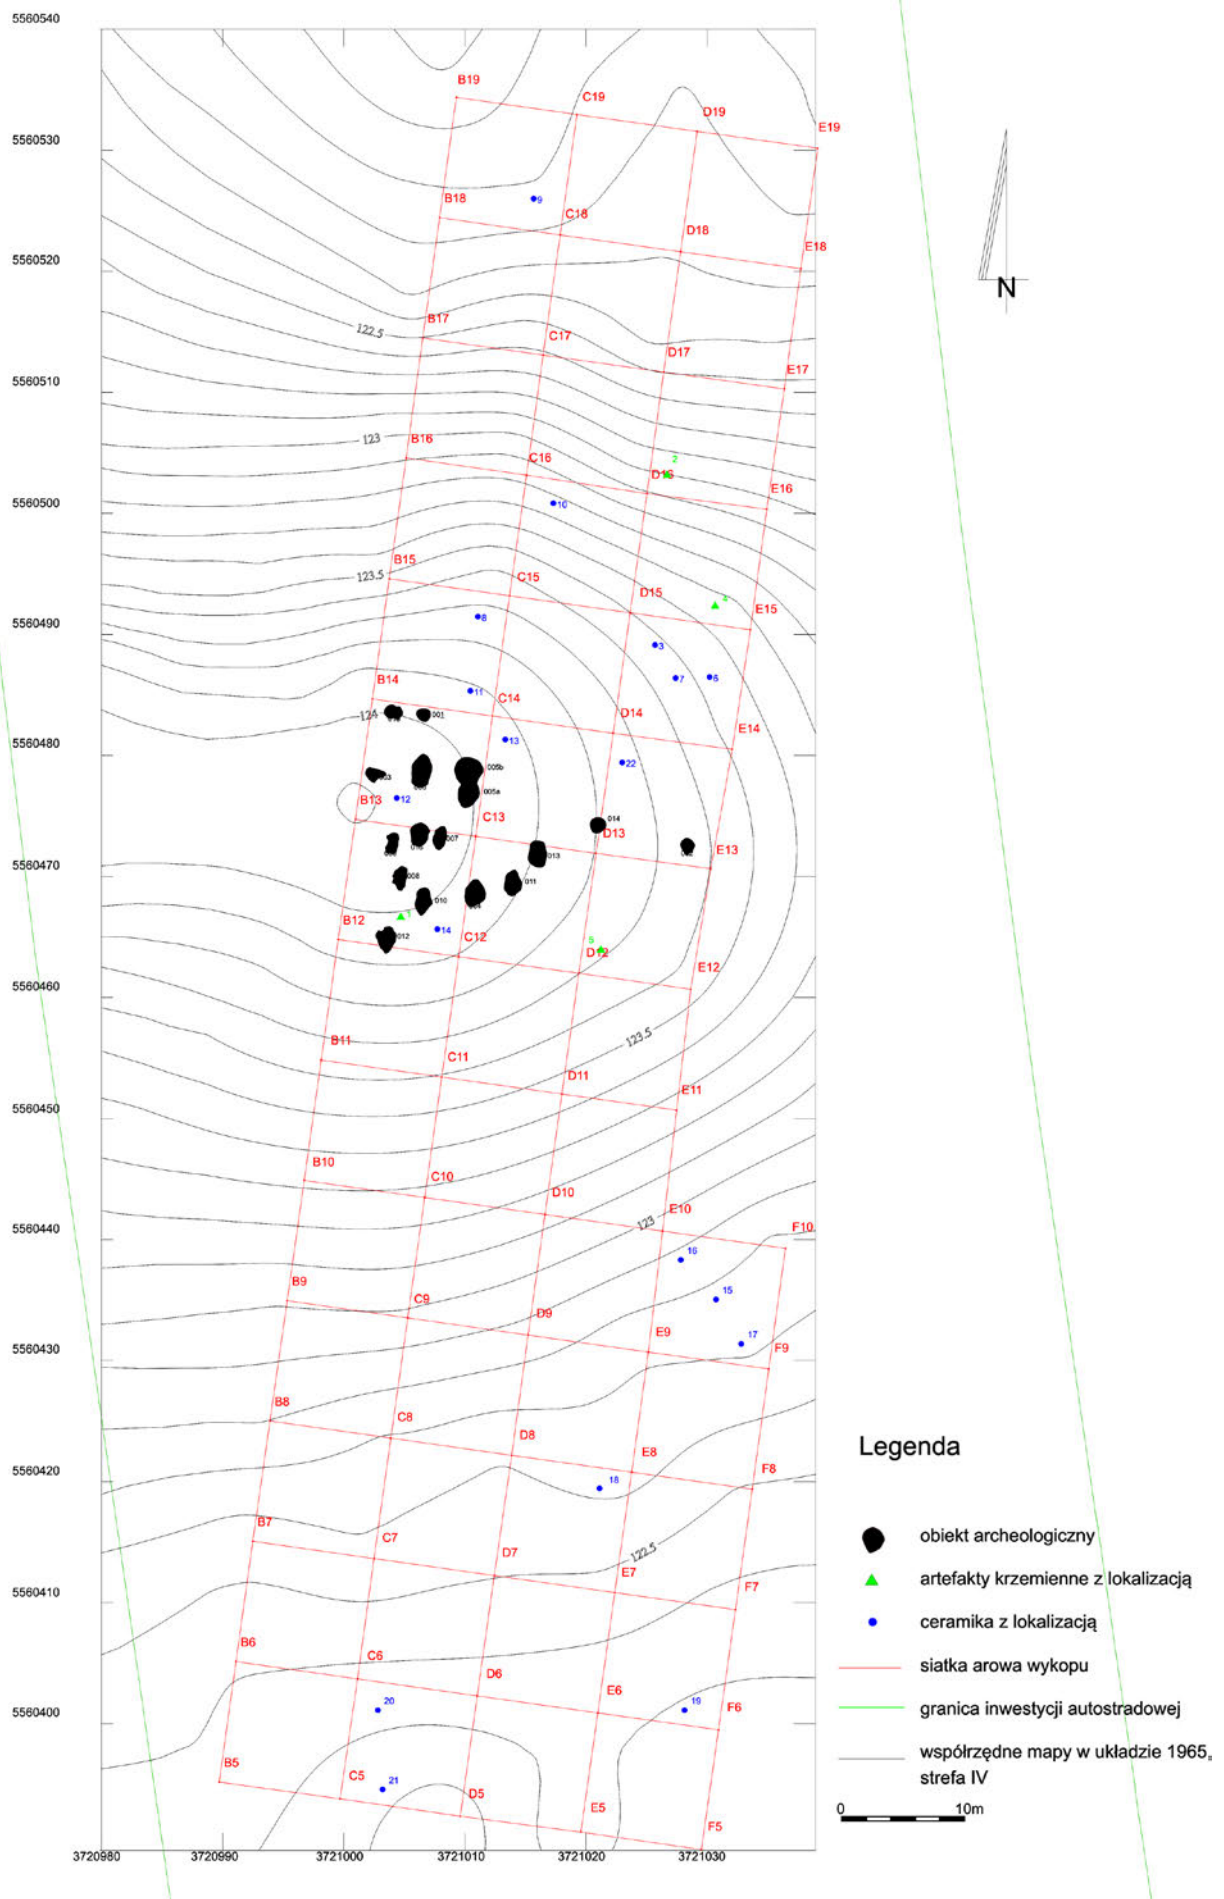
5560540
5560530
5560520
5560510
5560500
5560490
5560480
5560470
5560460
5560450
5560440
5560430
5560420
5560410
5560400

B19
C19
D19
E19
B18
C18
D18
E18
B17
C17
D17
E17
B16
C16
D16
E16
B15
C15
D15
E15
B14
C14
D14
E14
B13
C13
D13
E13
B12
C12
D12
E12
B11
C11
D11
E11
B10
C10
D10
E10
F10
B9
C9
D9
E9
F9
B8
C8
D8
E8
F8
B7
C7
D7
E7
F7
B6
C6
D6
E6
F6
B5
C5
D5
E5
F5

122.5
123
123.5
124
123.5
123
122.5

9
10
8
3
7
6
11
13
22
12
14
16
15
17
18
20
19
21
2
4
1
5

001
003
005b
005a
006
007
013
014
002
008
010
011
012

N

3720980
3720990
3721000
3721010
3721020
3721030

Legenda

obiekt archeologiczny
artefakty krzemienne z lokalizacją
ceramika z lokalizacją
siatka arowa wykopu
granica inwestycji autostradowej
współrzędne mapy w układzie 1965, strefa IV

0
10m